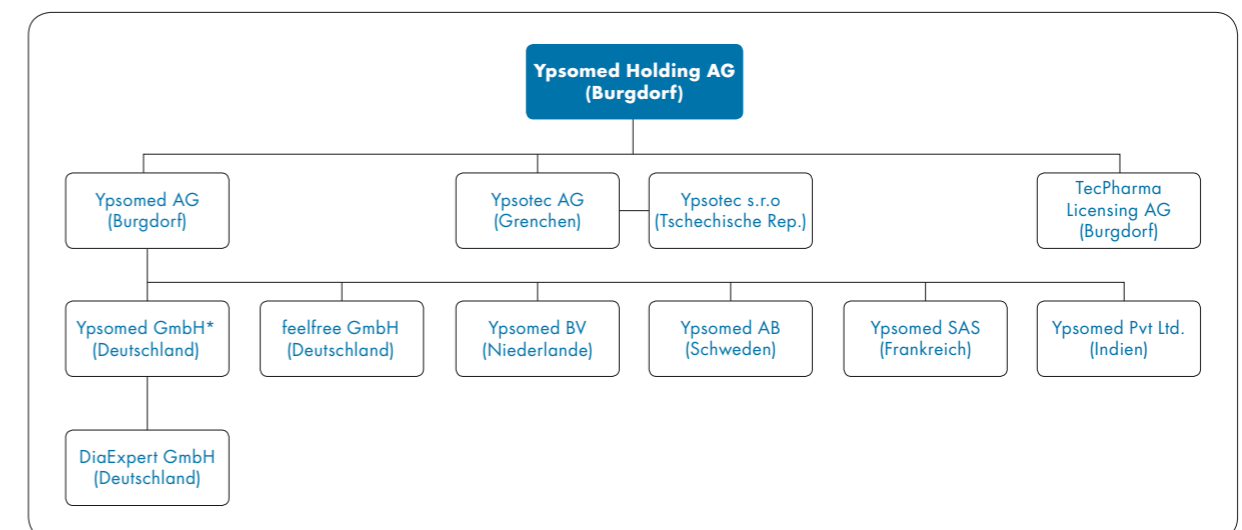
Ypsomed Holding AG
(Burgdorf)

Ypsomed AG
(Burgdorf)

Ypsotec AG
(Grenchen)

Ypsotec s.r.o
(Tschechische Rep.)

TecPharma
Licensing AG
(Burgdorf)

Ypsomed GmbH*
(Deutschland)

feelfree GmbH
(Deutschland)

Ypsomed BV
(Niederlande)

Ypsomed AB
(Schweden)

Ypsomed SAS
(Frankreich)

Ypsomed Pvt Ltd.
(Indien)

DiaExpert GmbH
(Deutschland)